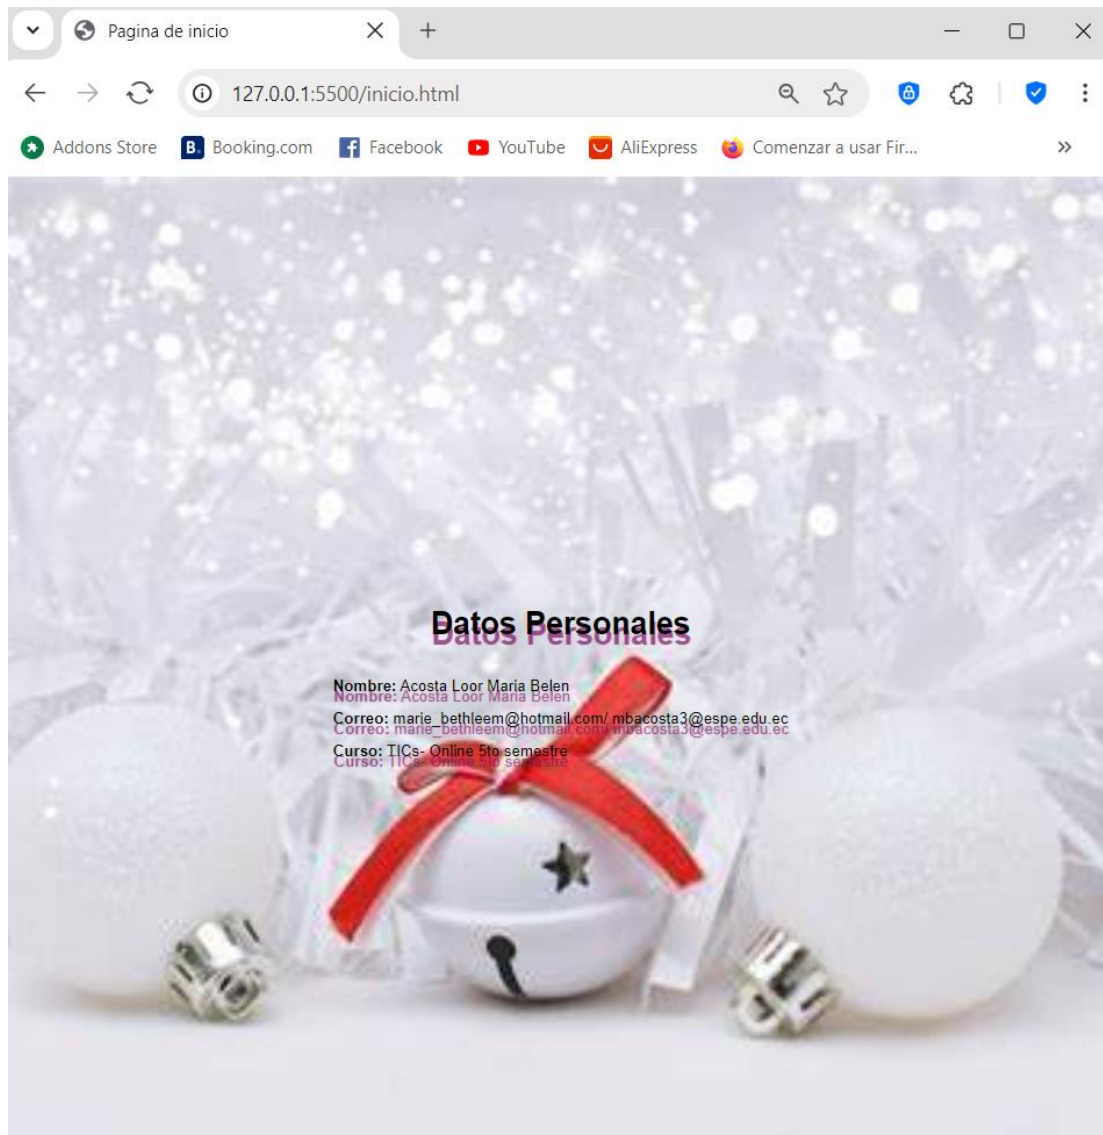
Pagina de inicio

127.0.0.1:5500/inicio.html

Addons Store
Booking.com
Facebook
YouTube
AliExpress
Comenzar a usar Fir...

Datos Personales

**Nombre:** Acosta Loor Maria Belen

**Correo:** marie_bethleem@hotmail.com/ mbacosta3@espe.edu.ec

**Curso:** TICs- Online 5to semestre